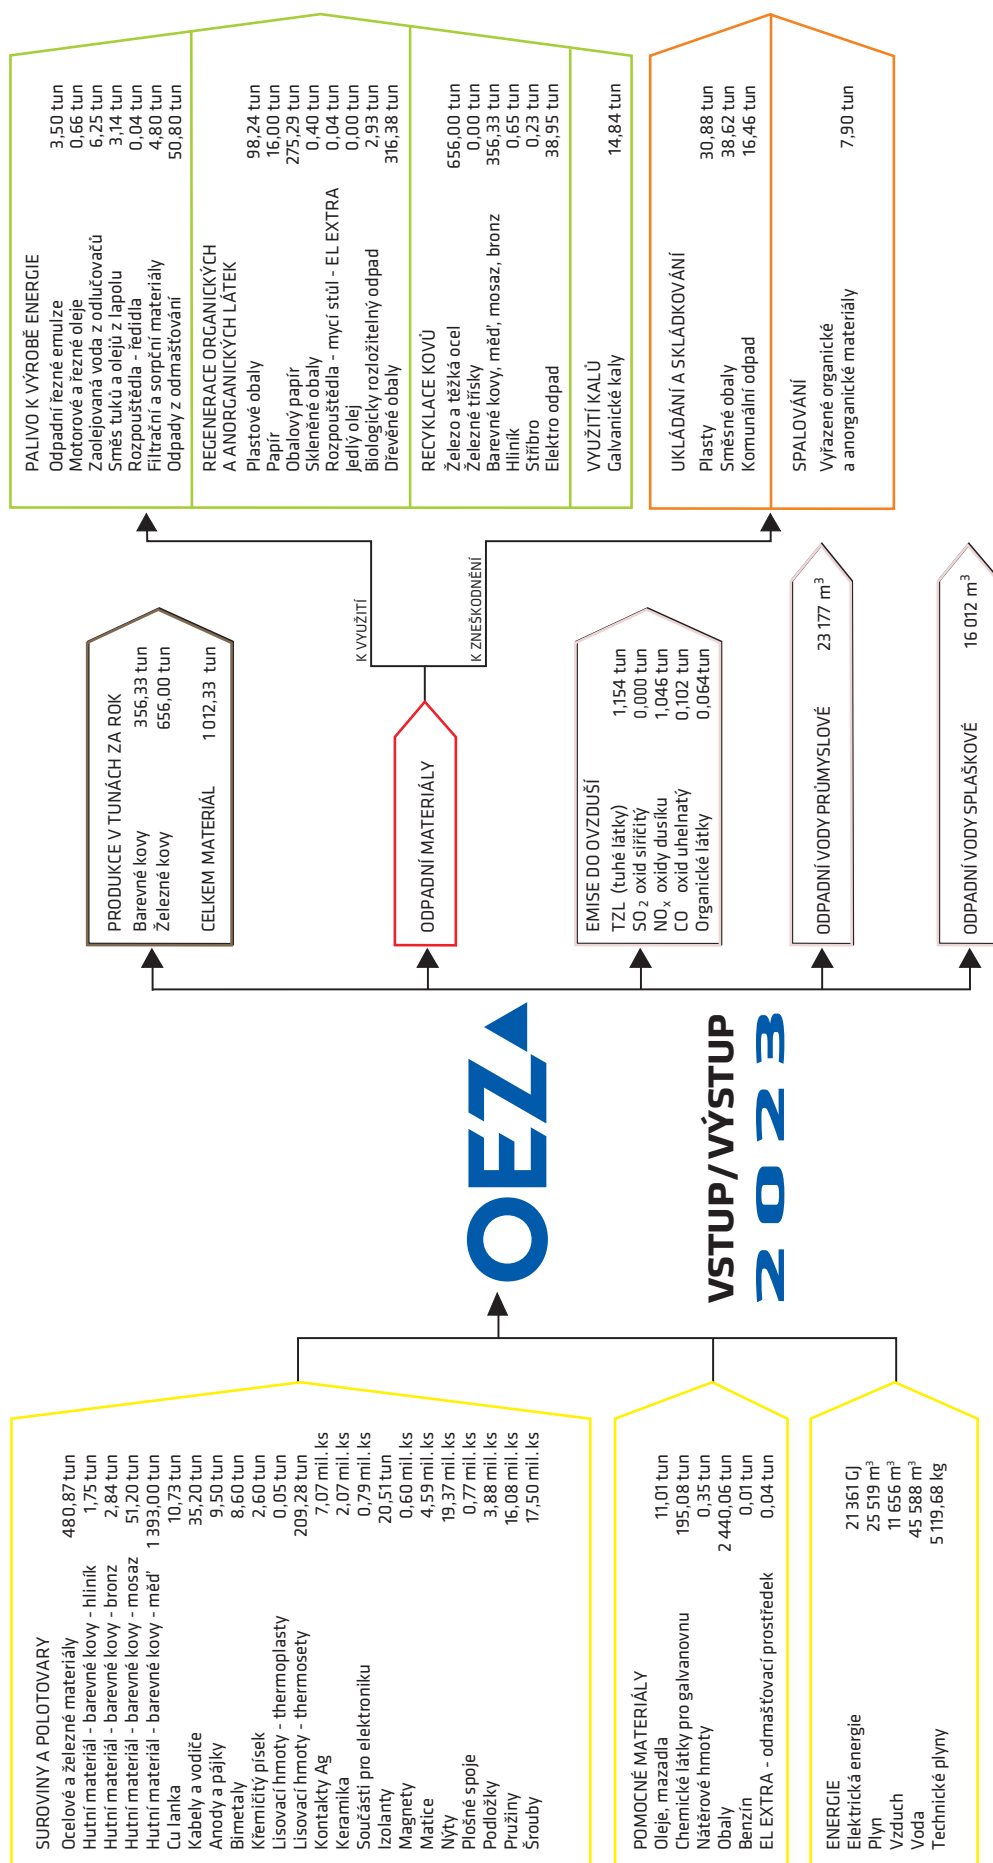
PALIVO K VÝROBĚ ENERGIE
Odpadní řezné emulze 3,50 tun
Motorové a řezné oleje 0,66 tun
Zaolejovaná voda z odlučovačů 6,25 tun
Směs tuků a olejů z lapolu 3,14 tun
Rozpouštědla - ředidla 0,04 tun
Filtrační a sorpční materiály 4,80 tun
Odpady z odmašťování 50,80 tun

REGENERACE ORGANICKÝCH A ANORGANICKÝCH LÁTEK
Plastové obaly 98,24 tun
Papír 16,00 tun
Obalový papír 275,29 tun
Skleněné obaly 0,40 tun
Rozpouštědla - mycí stůl - EL EXTRA 0,04 tun
Jedlý olej 0,00 tun
Biologicky rozložitelný odpad 2,93 tun
Dřevěné obaly 316,38 tun

RECYKLACE KOVŮ
Železo a těžká ocel 656,00 tun
Železné třísky 0,00 tun
Barevné kovy, měď, mosaz, bronz 356,33 tun
Hliník 0,65 tun
Stříbro 0,23 tun
Elektro odpad 38,95 tun

VYUŽITÍ KALŮ
Galvanické kaly 14,84 tun

UKLÁDÁNÍ A SKLÁDKOVÁNÍ
Plasty 30,88 tun
Směsné obaly 38,62 tun
Komunální odpad 16,46 tun

SPALOVÁNÍ
Vyřazené organické a anorganické materiály 7,90 tun

K VYUŽITÍ
K ZNEŠKODNĚNÍ

PRODUKCE V TUNÁCH ZA ROK
Barevné kovy 356,33 tun
Železné kovy 656,00 tun
CELKEM MATERIÁL 1 012,33 tun

ODPADNÍ MATERIÁLY

EMISE DO OVZDUŠÍ
TZL (tuhé látky) 1,154 tun
$SO_2$ oxid siřičitý 0,000 tun
$NO_x$ oxidy dusíku 1,046 tun
CO oxid uhelnatý 0,102 tun
Organické látky 0,064 tun

ODPADNÍ VODY PRŮMYSLOVÉ 23 177 $m^3$

ODPADNÍ VODY SPLAŠKOVÉ 16 012 $m^3$

OEZ

VSTUP / VÝSTUP
2023

SUROVINY A POLOTOVARY
Ocelové a železné materiály 480,87 tun
Hutní materiál - barevné kovy - hliník 1,75 tun
Hutní materiál - barevné kovy - bronz 2,84 tun
Hutní materiál - barevné kovy - mosaz 51,20 tun
Hutní materiál - barevné kovy - měď 1 393,00 tun
Cu lanka 10,73 tun
Kabely a vodiče 35,20 tun
Anody a pájky 9,50 tun
Bimetaly 8,60 tun
Křemičitý písek 2,60 tun
Lisovací hmoty - thermoplasty 0,05 tun
Lisovací hmoty - thermosety 209,28 tun
Kontakty Ag 7,07 mil. ks
Keramika 2,07 mil. ks
Součásti pro elektroniku 0,79 mil. ks
Izolanty 20,51 tun
Magnety 0,60 mil. ks
Matice 4,59 mil. ks
Nýty 19,37 mil. ks
Plošné spoje 0,77 mil. ks
Podložky 3,88 mil. ks
Pružiny 16,08 mil. ks
Šrouby 17,50 mil. ks

POMOCNÉ MATERIÁLY
Oleje, mazadla 11,01 tun
Chemické látky pro galvanovnu 195,08 tun
Nátěrové hmoty 0,35 tun
Obaly 2 440,06 tun
Benzín 0,01 tun
EL EXTRA - odmašťovací prostředek 0,04 tun

ENERGIE
Elektrická energie 21 361 GJ
Plyn 25 519 $m^3$
Vzduch 11 656 $m^3$
Voda 45 588 $m^3$
Technické plyny 5 119,68 kg